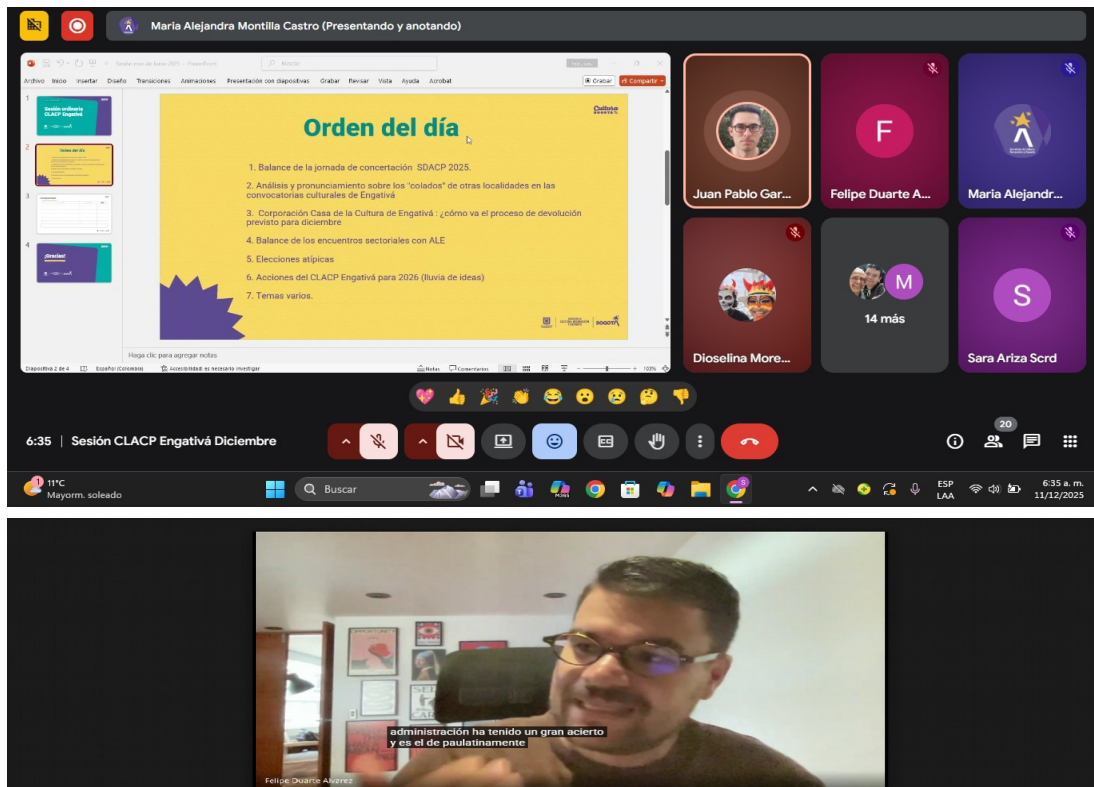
Maria Alejandra Montilla Castro (Presentando y anotando)

Archivo Inicio Insertar Diseño Transiciones Animaciones Presentación con diapositivas Grabar Revisar Vista Ayuda Acrobat

Grabar Compartir

Sesión ordinaria CLACP Engativá

Orden del día

¡Gracias!

Orden del día

1. Balance de la jornada de concertación SDACP 2025.

2. Análisis y pronunciamiento sobre los "colados" de otras localidades en las convocatorias culturales de Engativá

3. Corporación Casa de la Cultura de Engativá : ¿cómo va el proceso de devolución previsto para diciembre

4. Balance de los encuentros sectoriales con ALE

5. Elecciones atípicas

6. Acciones del CLACP Engativá para 2026 (lluvia de ideas)

7. Temas varios.

Cultura BOGOTÁ

BOGOTÁ

Haga clic para agregar notas

Diapositiva 2 de 4 Español (Colombia) Accesibilidad: es necesario investigar Notas Comentarios 103%

Juan Pablo Gar...

F
Felipe Duarte A...

Maria Alejandr...

Dioselina More...

M
14 más

S
Sara Ariza Scrd

6:35 | Sesión CLACP Engativá Diciembre

20

11°C Mayorm. soleado

Buscar

ESP LAA

6:35 a. m. 11/12/2025

administración ha tenido un gran acierto y es el de paulatinamente

Felipe Duarte Alvarez